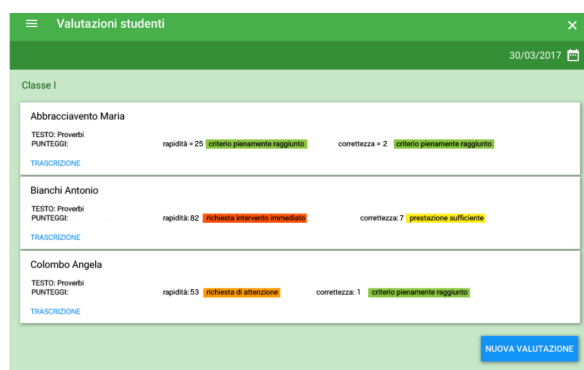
Valutazioni studenti

30/03/2017

Classe I

Abbracciavento Maria

TESTO: Proverbi
PUNTEGGI: rapidità = 25 criterio pienamente raggiunto correttezza = 2 criterio pienamente raggiunto

TRASCRIZIONE

Bianchi Antonio

TESTO: Proverbi
PUNTEGGI: rapidità: 82 richiesta intervento immediato correttezza: 7 prestazione sufficiente

TRASCRIZIONE

Colombo Angela

TESTO: Proverbi
PUNTEGGI: rapidità: 53 richiesta di attenzione correttezza: 1 criterio pienamente raggiunto

TRASCRIZIONE

NUOVA VALUTAZIONE